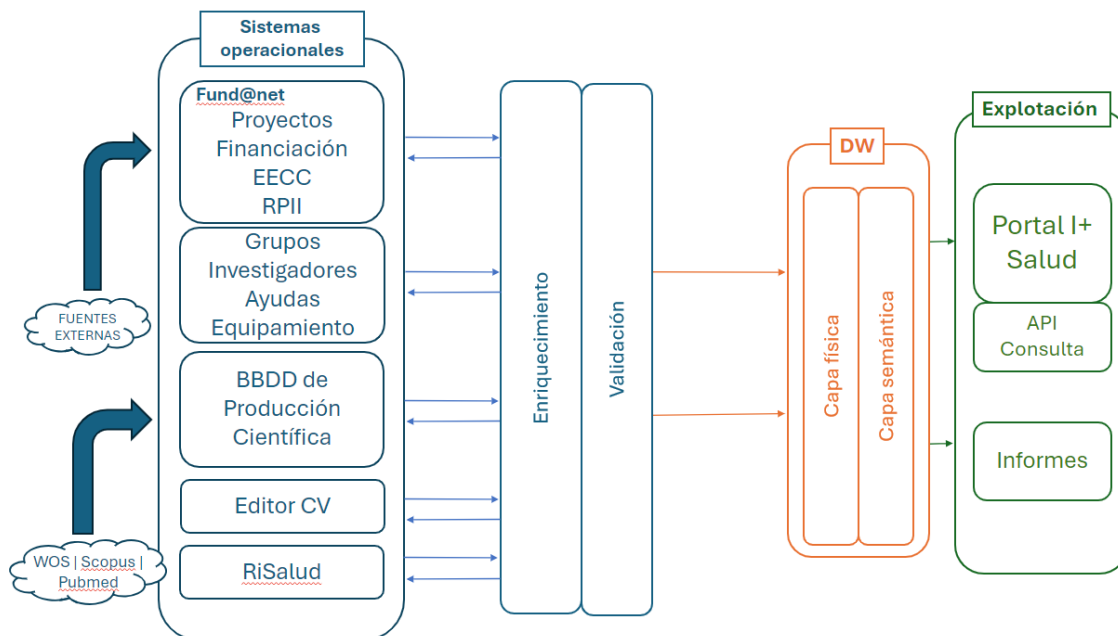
Sistemas operacionales

Fund@net
Proyectos
Financiación
EECC
RPII

Grupos
Investigadores
Ayudas
Equipamiento

BBDD de
Producción
Científica

Editor CV

RiSalud

FUENTES EXTERNAS

WOS | Scopus | Pubmed

Enriquecimiento

Validación

DW

Capa física

Capa semántica

Explotación

Portal I+ Salud

API Consulta

Informes